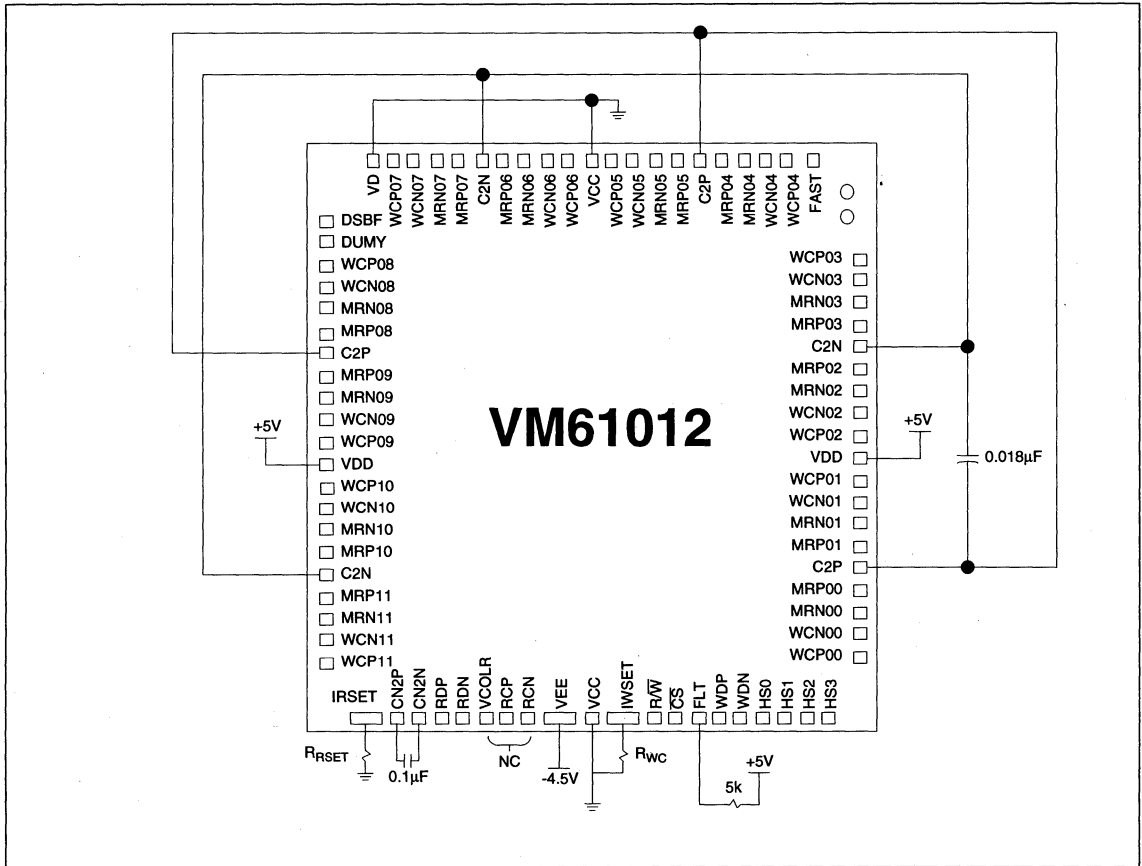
VD WCP07 WCN07 MRN07 MRP07 C2N MRP06 MRN06 WCN06 WCP06 VCC WCP05 WCN05 MRN05 MRP05 C2P MRP04 MRN04 WCN04 WCP04 FAST

DSBF
DUMY
WCP08
WCN08
MRN08
MRP08
C2P
MRP09
MRN09
WCN09
WCP09
+5V
VDD
WCP10
WCN10
MRN10
MRP10
C2N
MRP11
MRN11
WCN11
WCP11

VM61012

WCP03
WCN03
MRN03
MRP03
C2N
MRP02
MRN02
WCN02
WCP02
+5V
VDD
0.018μF
WCP01
WCN01
MRN01
MRP01
C2P
MRP00
MRN00
WCN00
WCP00

IRSET CN2P CN2N RDP RDN VCOLR RCP RCN VEE VCC IWSET R/$\overline{W}$ $\overline{CS}$ FLT WDP WDN HS0 HS1 HS2 HS3

$R_{RSET}$
0.1μF
NC
-4.5V
$R_{WC}$
5k
+5V